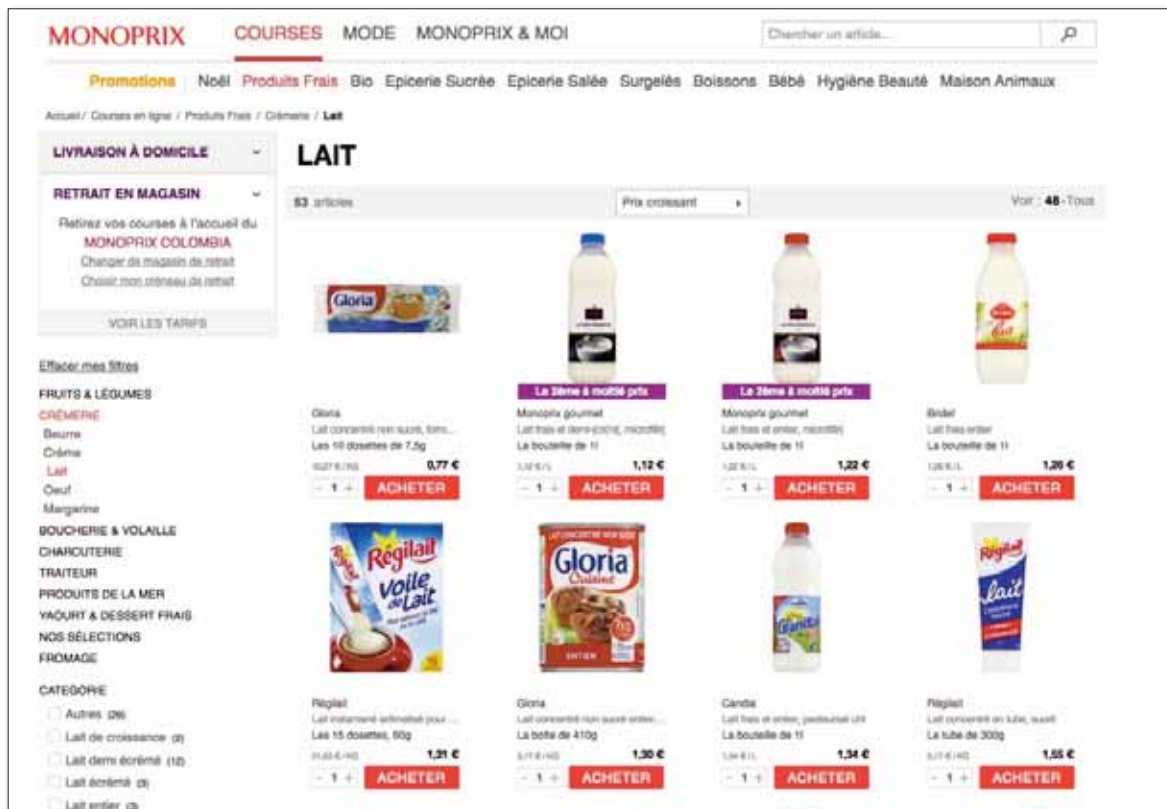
MONOPRIX COURSES MODE MONOPRIX & MOI

Chercher un article...

Promotions Noël Produits Frais Bio Epicerie Sucrée Epicerie Salée Surgelés Boissons Bébé Hygiène Beauté Maison Animaux

Accueil / Courses en ligne / Produits Frais / Crèmerie / Lait

LIVRAISON À DOMICILE

RETRAIT EN MAGASIN

Retirez vos courses à l'accueil du MONOPRIX COLOMBIA

Changer de magasin de retrait

Choisir mon créneau de retrait

VOIR LES TARIFS

Effacer mes filtres

FRUITS & LÉGUMES

CRÈMERIE

Beurre

Crème

Lait

Oeuf

Margarine

BOUCHERIE & VOLAILLE

CHARCUTERIE

TRAITEUR

PRODUITS DE LA MER

YAOURT & DESSERT FRAIS

NOS SÉLECTIONS

FROMAGE

CATEGORIE

Autres (26)

Lait de croissance (2)

Lait demi écrémé (12)

Lait écrémé (3)

Lait entier (3)

LAIT

53 articles

Prix croissant

Voir : 48 - Tous

Gloria

Gloria
Lait concentré non sucré, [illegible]
Les 10 dosettes de 7,5g
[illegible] 0,77 €
- 1 + ACHETER

La 2ème à moitié prix
Monoprix gourmet
Lait frais et demi-écrémé, microfiltré
La bouteille de 1l
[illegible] 1,12 €
- 1 + ACHETER

La 2ème à moitié prix
Monoprix gourmet
Lait frais et entier, microfiltré
La bouteille de 1l
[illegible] 1,22 €
- 1 + ACHETER

lait
Bridel
Lait frais entier
La bouteille de 1l
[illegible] 1,26 €
- 1 + ACHETER

Régilait Voile de Lait
Régilait
Lait instantané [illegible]
Les 15 dosettes, 60g
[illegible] 1,31 €
- 1 + ACHETER

Gloria Cuisine ENTIER
Gloria
Lait concentré non sucré entier...
La boîte de 410g
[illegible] 1,30 €
- 1 + ACHETER

Grandlait
Candia
Lait frais et entier, pasteurisé UHT
La bouteille de 1l
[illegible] 1,34 €
- 1 + ACHETER

Régilait lait
Régilait
Lait concentré en tube, sucré
La tube de 300g
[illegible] 1,55 €
- 1 + ACHETER